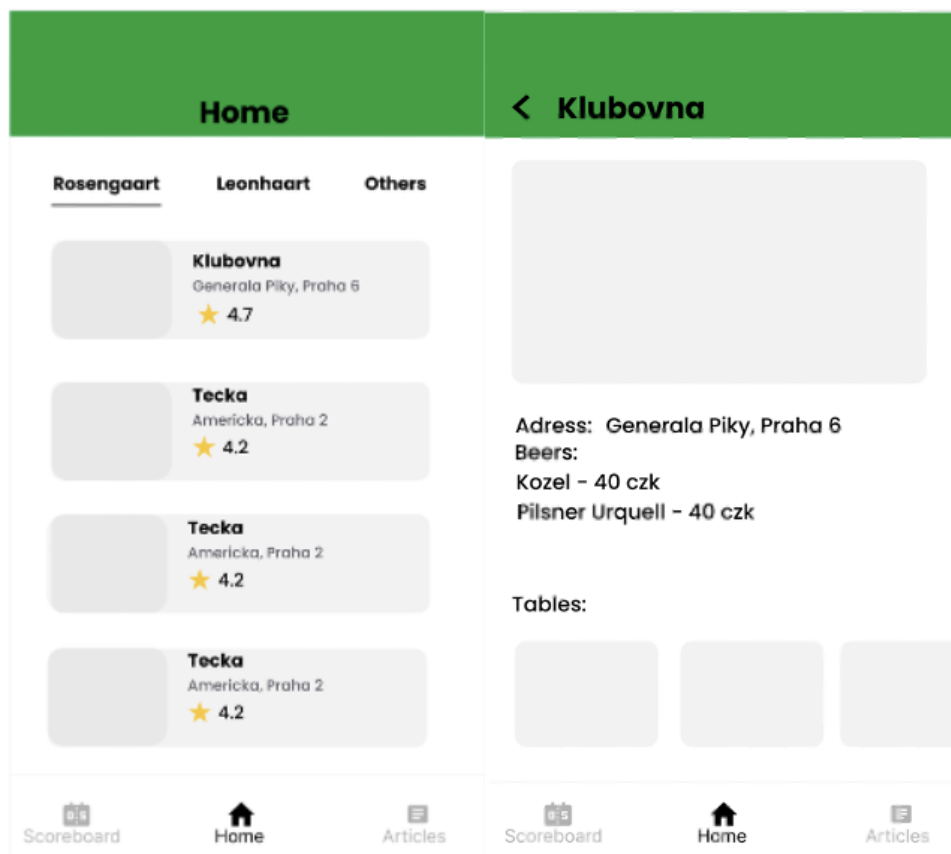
Home

Rosengaart Leonhaart Others

Klubovna
Generala Piky, Praha 6
4.7

Tecka
Americka, Praha 2
4.2

Tecka
Americka, Praha 2
4.2

Tecka
Americka, Praha 2
4.2

0:5 Scoreboard Home Articles

Klubovna

Adress: Generala Piky, Praha 6
Beers:
Kozel - 40 czk
Pilsner Urquell - 40 czk

Tables:

0:5 Scoreboard Home Articles